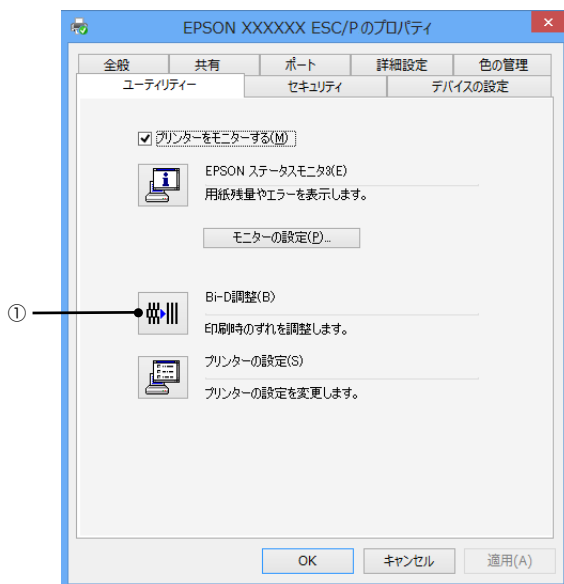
EPSON XXXXXX ESC/P のプロパティ

全般
共有
ポート
詳細設定
色の管理
ユーティリティー
セキュリティ
デバイスの設定

☑ プリンターをモニターする(M)

EPSON ステータスモニタ3(E)
用紙残量やエラーを表示します。

モニターの設定(P)...

①

Bi-D調整(B)
印刷時のずれを調整します。

プリンターの設定(S)
プリンターの設定を変更します。

OK
キャンセル
適用(A)